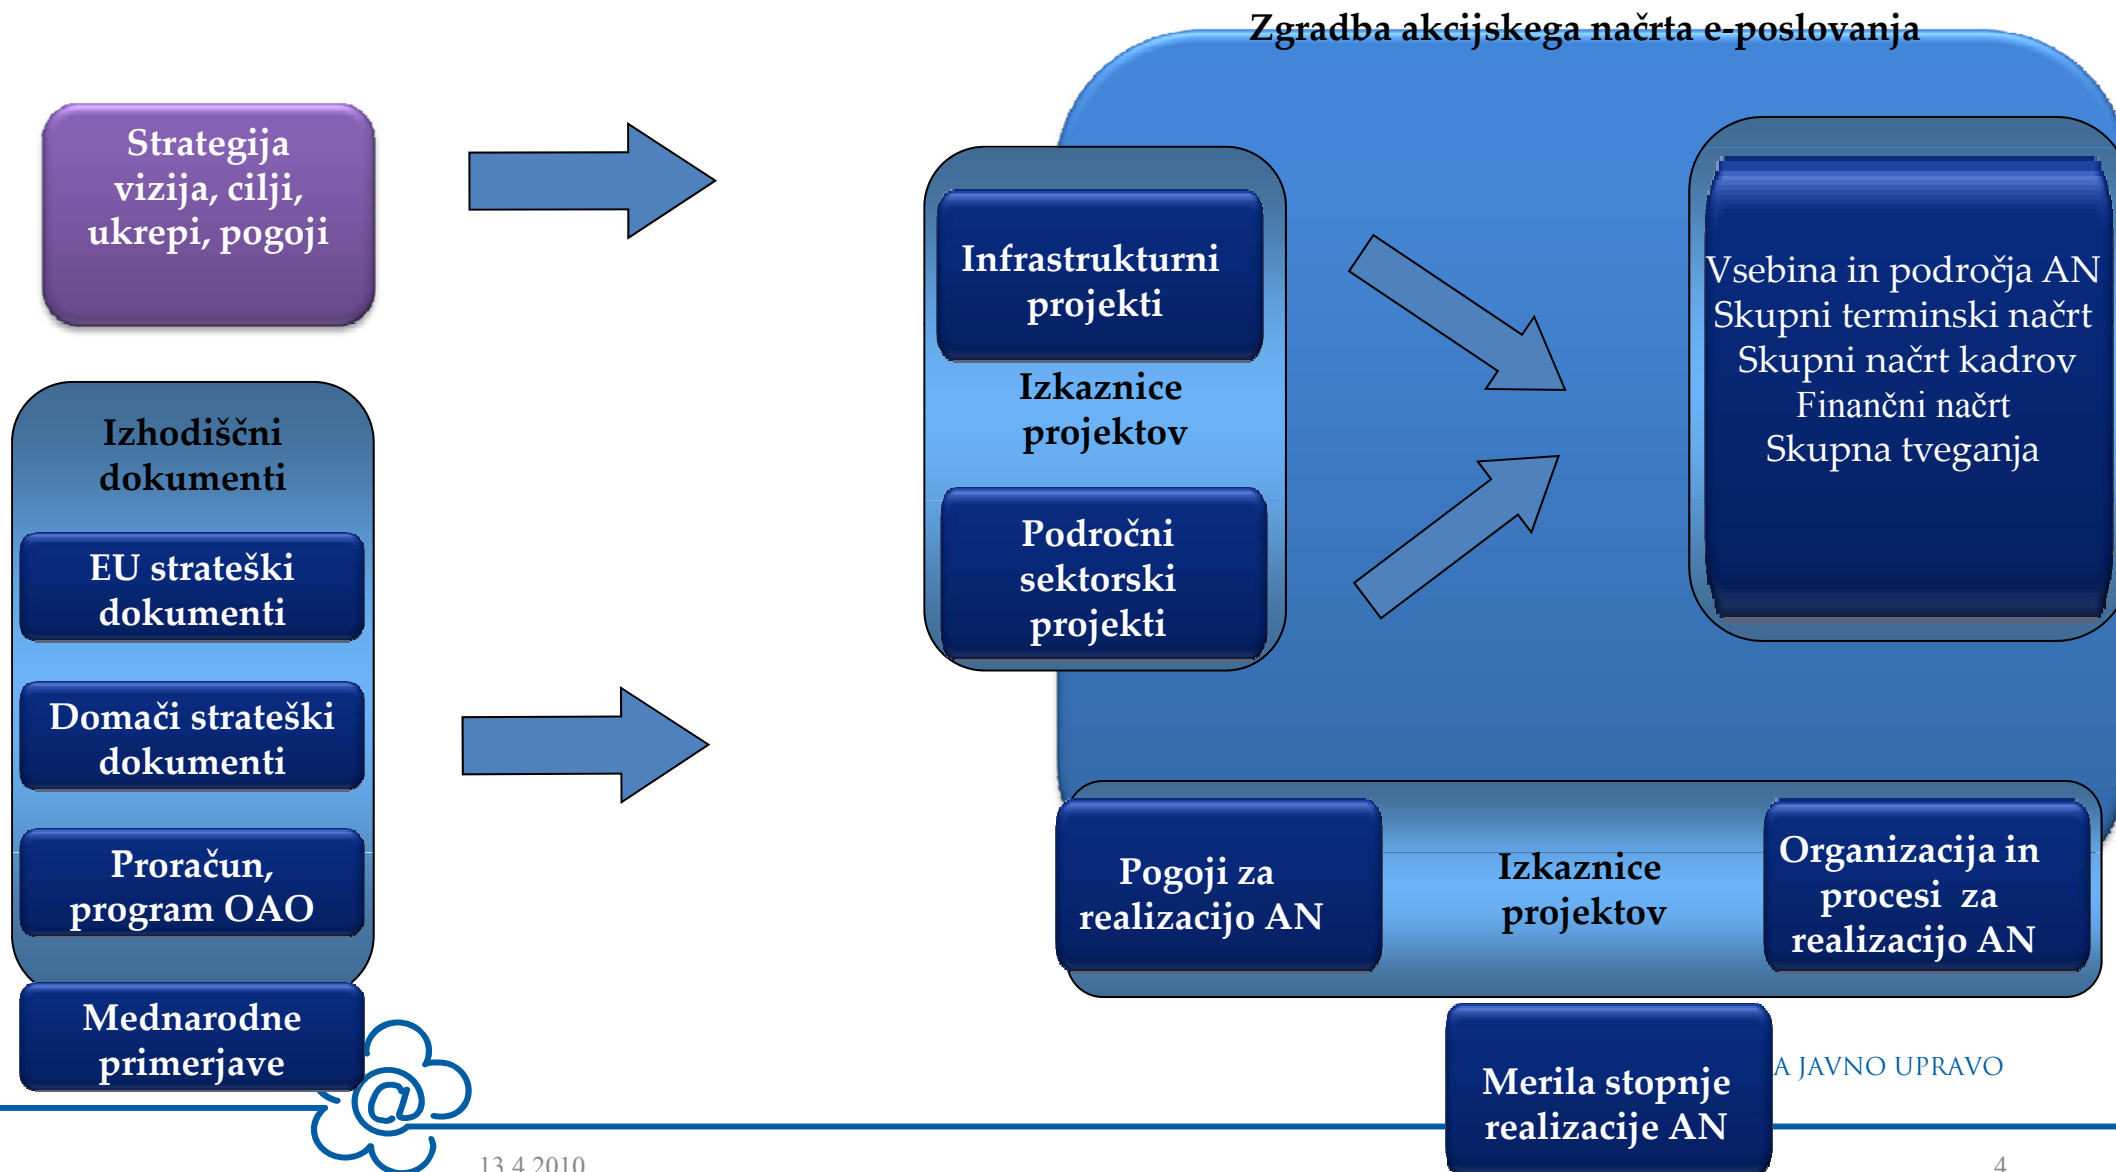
Zgradba akcijskega načrta e-poslovanja

Strategija vizija, cilji, ukrepi, pogoji

Izhodiščni dokumenti

EU strateški dokumenti

Domači strateški dokumenti

Proračun, program OAO

Mednarodne primerjave

Infrastrukturni projekti

Izkaznice projektov

Področni sektorski projekti

Vsebina in področja AN
Skupni terminski načrt
Skupni načrt kadrov
Finančni načrt
Skupna tveganja

Pogoji za realizacijo AN

Izkaznice projektov

Organizacija in procesi za realizacijo AN

Merila stopnje realizacije AN

A JAVNO UPRAVO

13.4.2010

4